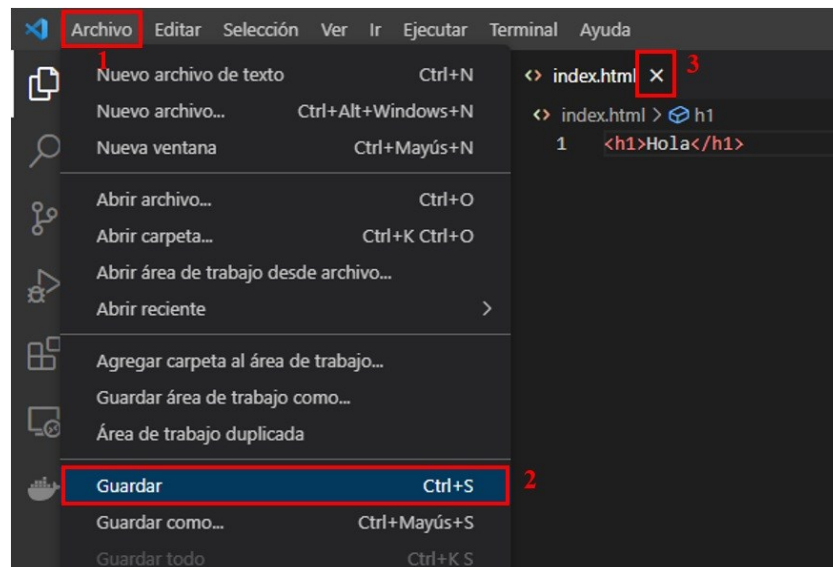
Archivo Editar Selección Ver Ir Ejecutar Terminal Ayuda

1

Nuevo archivo de texto Ctrl+N
Nuevo archivo... Ctrl+Alt+Windows+N
Nueva ventana Ctrl+Mayús+N

Abrir archivo... Ctrl+O
Abrir carpeta... Ctrl+K Ctrl+O
Abrir área de trabajo desde archivo...
Abrir reciente >

Agregar carpeta al área de trabajo...
Guardar área de trabajo como...
Área de trabajo duplicada

Guardar Ctrl+S
2
Guardar como... Ctrl+Mayús+S
Guardar todo Ctrl+K S

index.html ×
3

index.html > h1
1 <h1>Hola</h1>